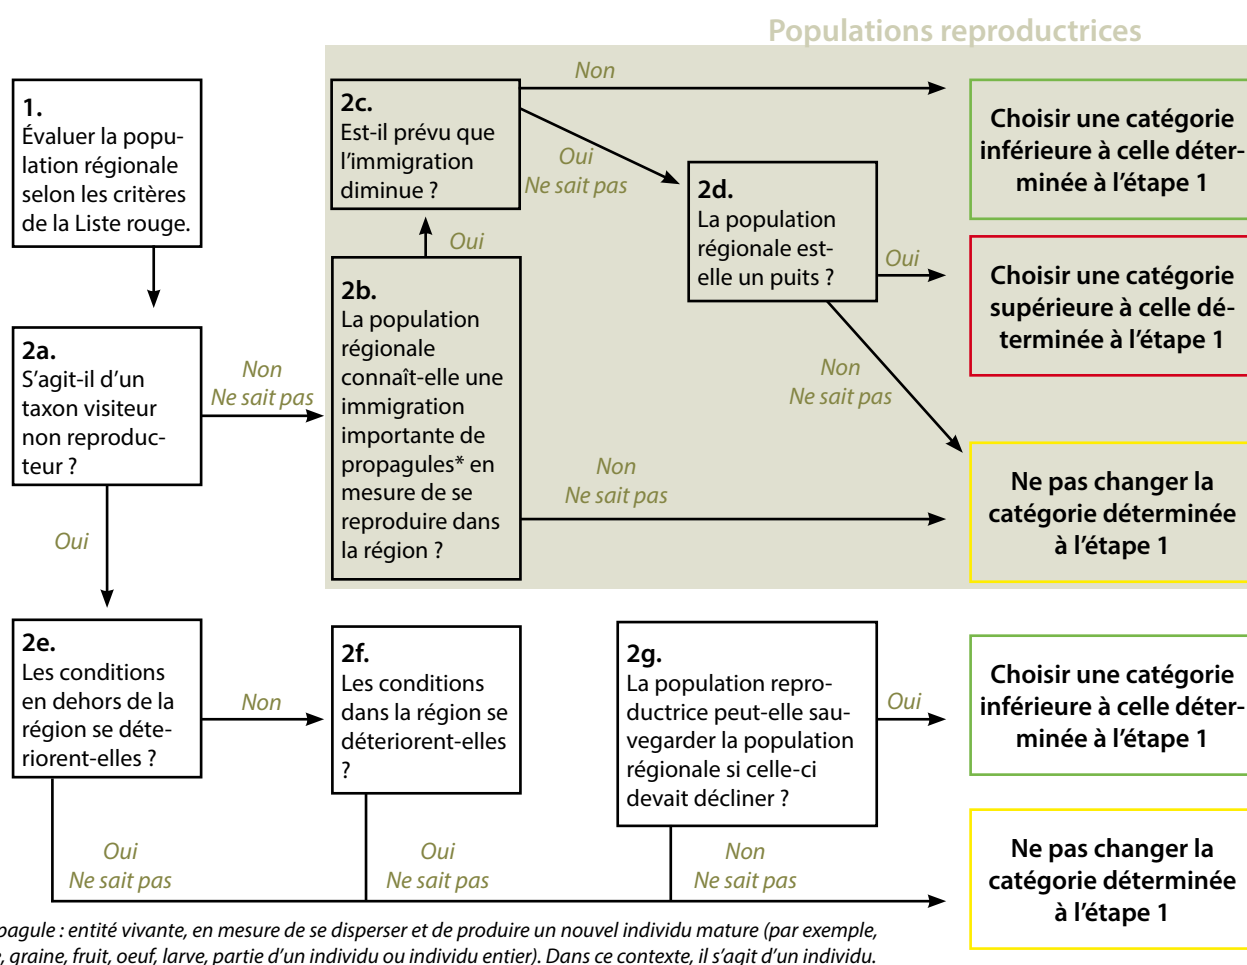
Populations reproductrices

1.
Évaluer la population régionale selon les critères de la Liste rouge.

2a.
S'agit-il d'un taxon visiteur non reproducteur ?

Non
Ne sait pas

Oui

2b.
La population régionale connaît-elle une immigration importante de propagules* en mesure de se reproduire dans la région ?

Oui

2c.
Est-il prévu que l'immigration diminue ?

Non

Oui
Ne sait pas

2d.
La population régionale est-elle un puits ?

Oui

Non
Ne sait pas

Non
Ne sait pas

Choisir une catégorie inférieure à celle déterminée à l'étape 1

Choisir une catégorie supérieure à celle déterminée à l'étape 1

Ne pas changer la catégorie déterminée à l'étape 1

2e.
Les conditions en dehors de la région se détériorent-elles ?

Non

2f.
Les conditions dans la région se déteriorent-elles ?

2g.
La population reproductrice peut-elle sauvegarder la population régionale si celle-ci devait décliner ?

Oui

Choisir une catégorie inférieure à celle déterminée à l'étape 1

Oui
Ne sait pas

Oui
Ne sait pas

Non
Ne sait pas

Ne pas changer la catégorie déterminée à l'étape 1

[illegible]pagule : entité vivante, en mesure de se disperser et de produire un nouvel individu mature (par exemple, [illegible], graine, fruit, oeuf, larve, partie d'un individu ou individu entier). Dans ce contexte, il s'agit d'un individu.